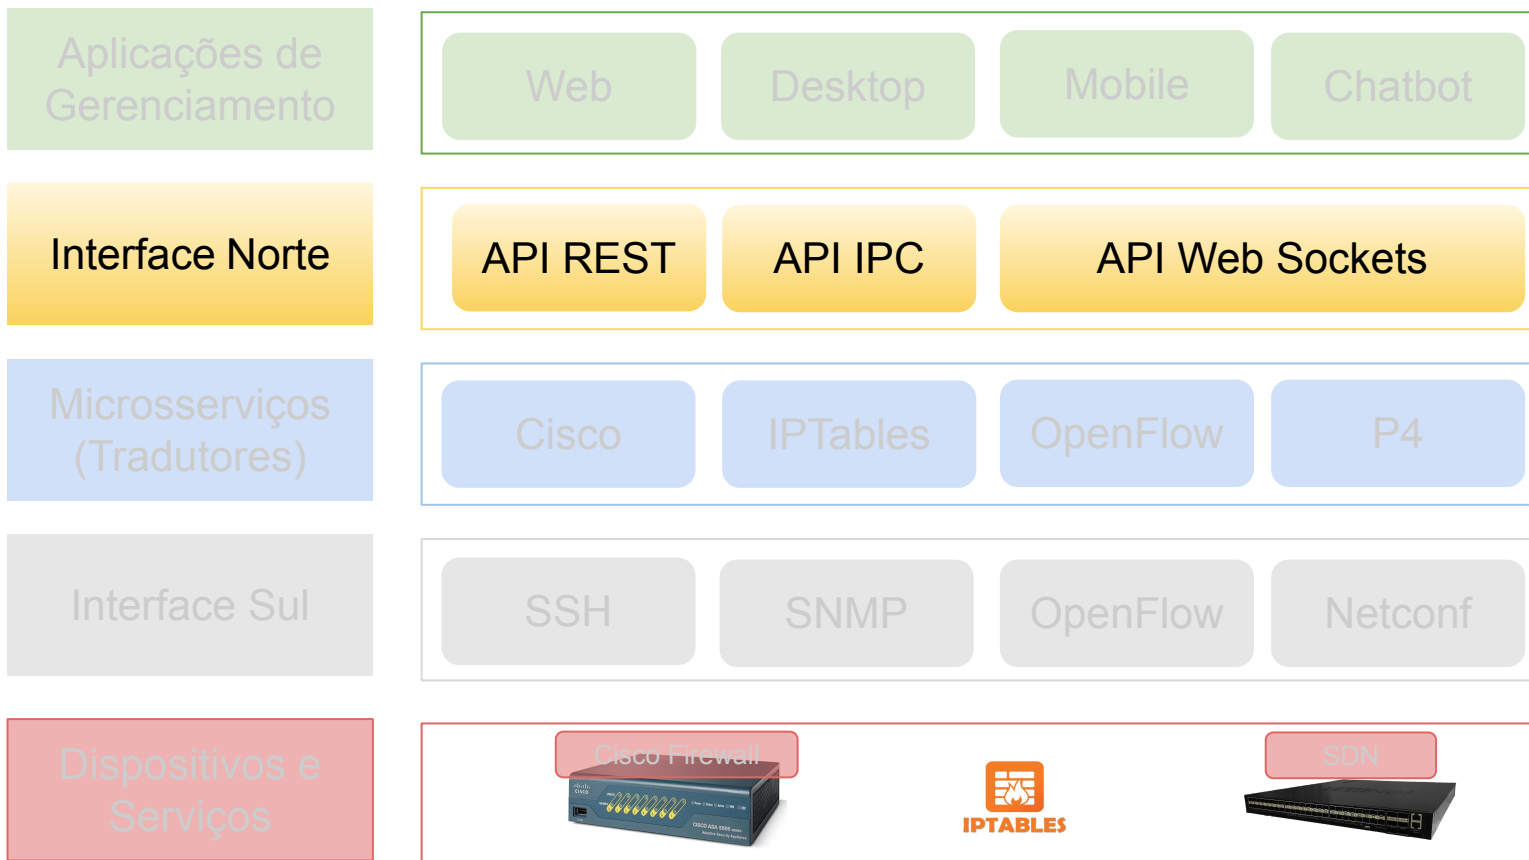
Aplicações de Gerenciamento

Web

Desktop

Mobile

Chatbot

Interface Norte

API REST

API IPC

API Web Sockets

Microsserviços (Tradutores)

Cisco

IPTables

OpenFlow

P4

Interface Sul

SSH

SNMP

OpenFlow

Netconf

Dispositivos e Serviços

Cisco Firewall

IPTABLES

SDN